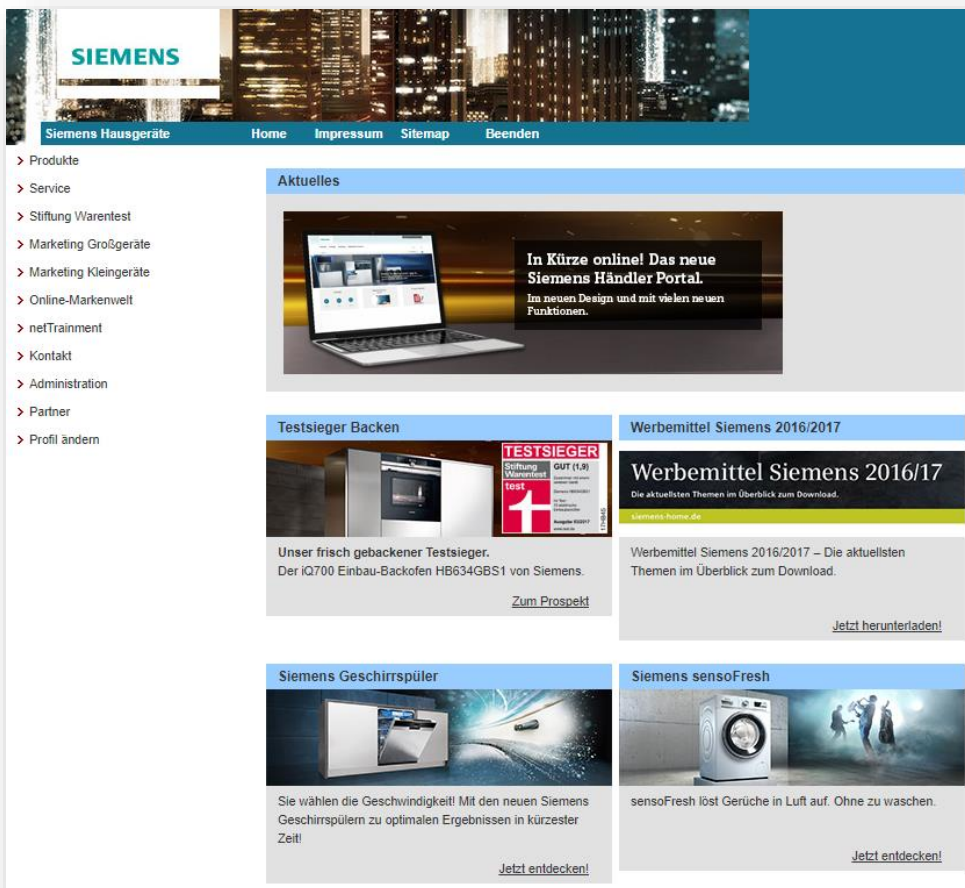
SIEMENS

Siemens Hausgeräte Home Impressum Sitemap Beenden

> Produkte
> Service
> Stiftung Warentest
> Marketing Großgeräte
> Marketing Kleingeräte
> Online-Markenwelt
> netTrainment
> Kontakt
> Administration
> Partner
> Profil ändern

Aktuelles

In Kürze online! Das neue Siemens Händler Portal.
Im neuen Design und mit vielen neuen Funktionen.

Testsieger Backen

TESTSIEGER
Stiftung Warentest
test
GUT (1,9)

Unser frisch gebackener Testsieger.
Der iQ700 Einbau-Backofen HB634GBS1 von Siemens.

Zum Prospekt

Werbemittel Siemens 2016/2017

Werbemittel Siemens 2016/17
Die aktuellsten Themen im Überblick zum Download.
siemens-home.de

Werbemittel Siemens 2016/2017 – Die aktuellsten Themen im Überblick zum Download.

Jetzt herunterladen!

Siemens Geschirrspüler

Sie wählen die Geschwindigkeit! Mit den neuen Siemens Geschirrspülern zu optimalen Ergebnissen in kürzester Zeit!

Jetzt entdecken!

Siemens sensoFresh

sensoFresh löst Gerüche in Luft auf. Ohne zu waschen.

Jetzt entdecken!